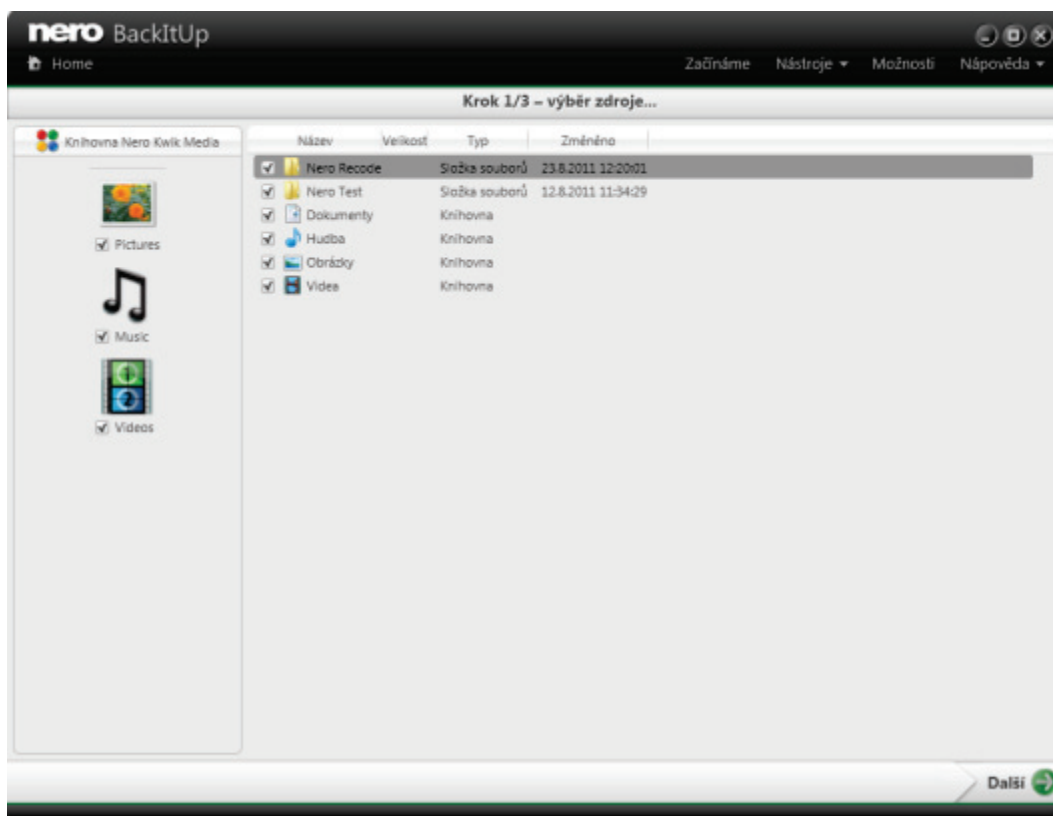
nero BackItUp

Home

Začínáme Nástroje ▾ Možnosti Nápověda ▾

Krok 1/3 – výběr zdroje...

Knihovna Nero Kwik Media

Pictures

Music

Videos

| Název | Velikost | Typ | Změněno |
|---|---|---|---|
| Nero Recode | | Složka souborů | 23.8.2011 12:20:01 |
| Nero Test | | Složka souborů | 12.8.2011 11:34:29 |
| Dokumenty | | Knihovna | |
| Hudba | | Knihovna | |
| Obrázky | | Knihovna | |
| Videa | | Knihovna | |

Další